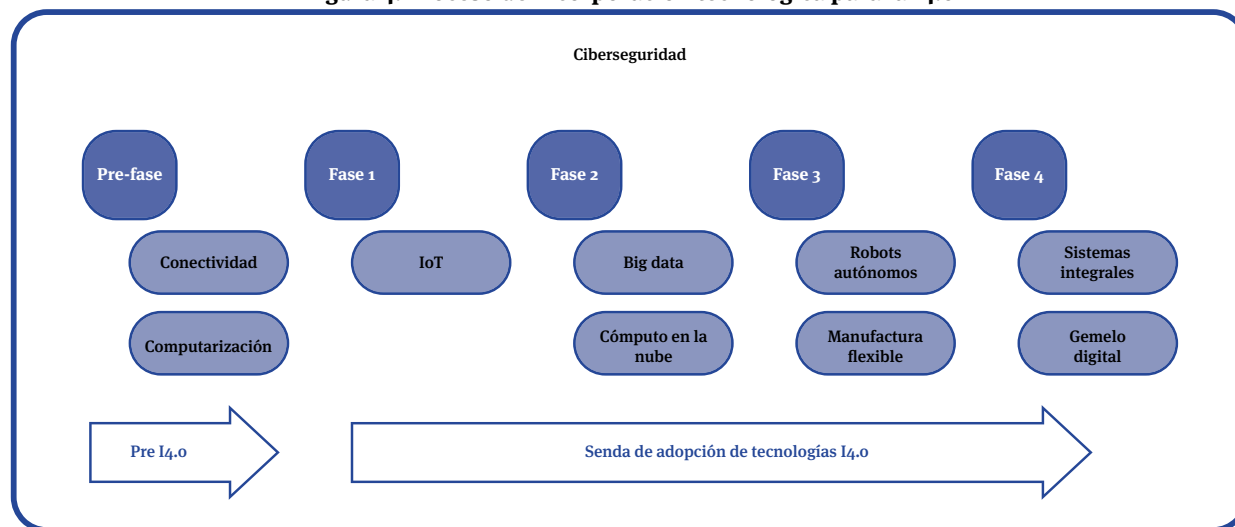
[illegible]

Ciberseguridad

Pre-fase

Fase 1

Fase 2

Fase 3

Fase 4

Conectividad

IoT

Big data

Robots autónomos

Sistemas integrales

Computarización

Cómputo en la nube

Manufactura flexible

Gemelo digital

Pre I4.0

Senda de adopción de tecnologías I4.0